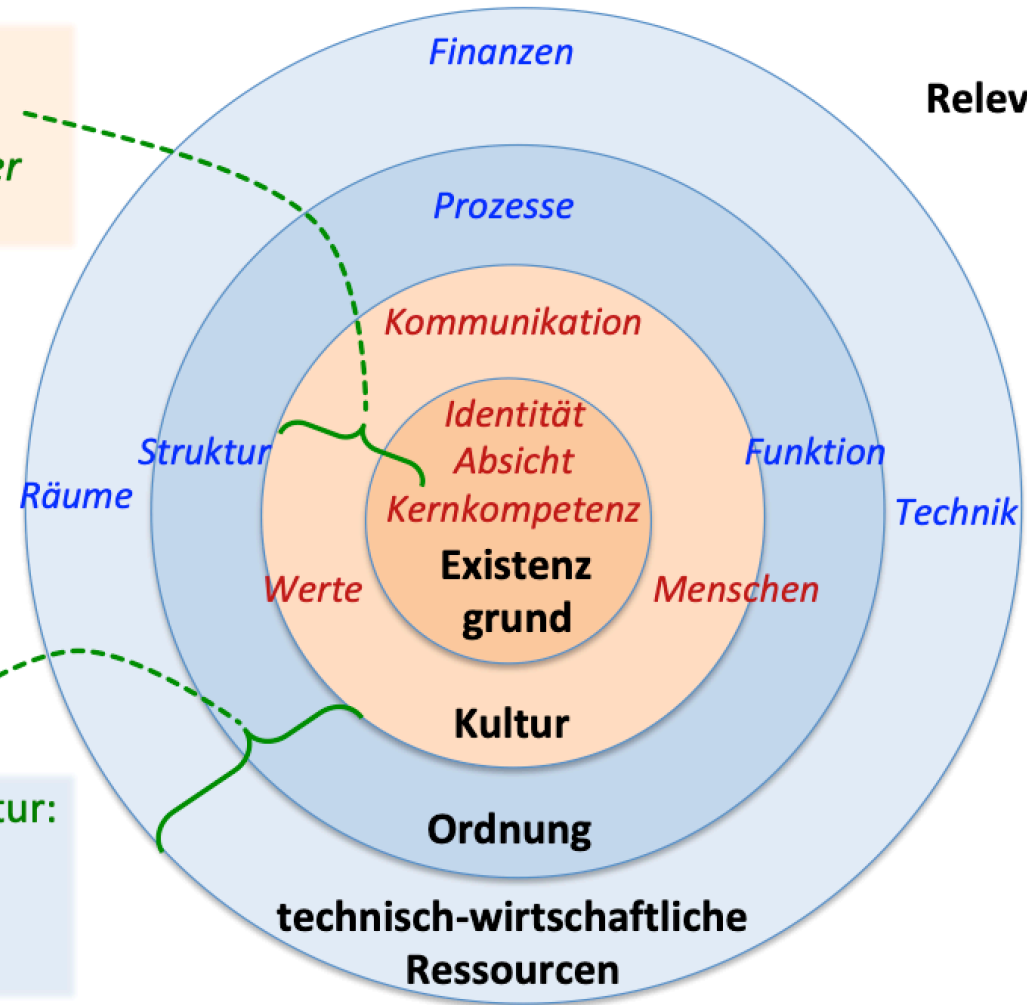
er

Finanzen

Relev

Prozesse

Kommunikation

Identität
Absicht
Kernkompetenz

Struktur

Funktion

Räume

Technik

Existenz
grund

Werte

Menschen

Kultur

tur:

Ordnung

technisch-wirtschaftliche
Ressourcen